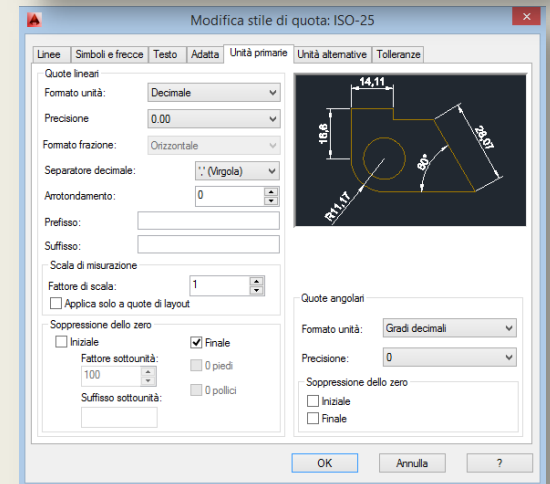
Modifica stile di quota: ISO-25

Linee | Simboli e frecce | Testo | Adatta | Unità primarie | Unità alternative | Tolleranze

Quote lineari

Formato unità: Decimale

Precisione 0.00

Formato frazione: Orizzontale

Separatore decimale: ',' (Virgola)

Arrotondamento: 0

Prefisso:

Suffisso:

Scala di misurazione

Fattore di scala: 1

Applica solo a quote di layout

Soppressione dello zero

Iniziale

Finale

Fattore sottounità:

100

0 piedi

Suffisso sottounità:

0 pollici

14,11

16,6

28,07

80°

R11,17

Quote angolari

Formato unità: Gradi decimali

Precisione: 0

Soppressione dello zero

Iniziale

Finale

OK | Annulla | ?